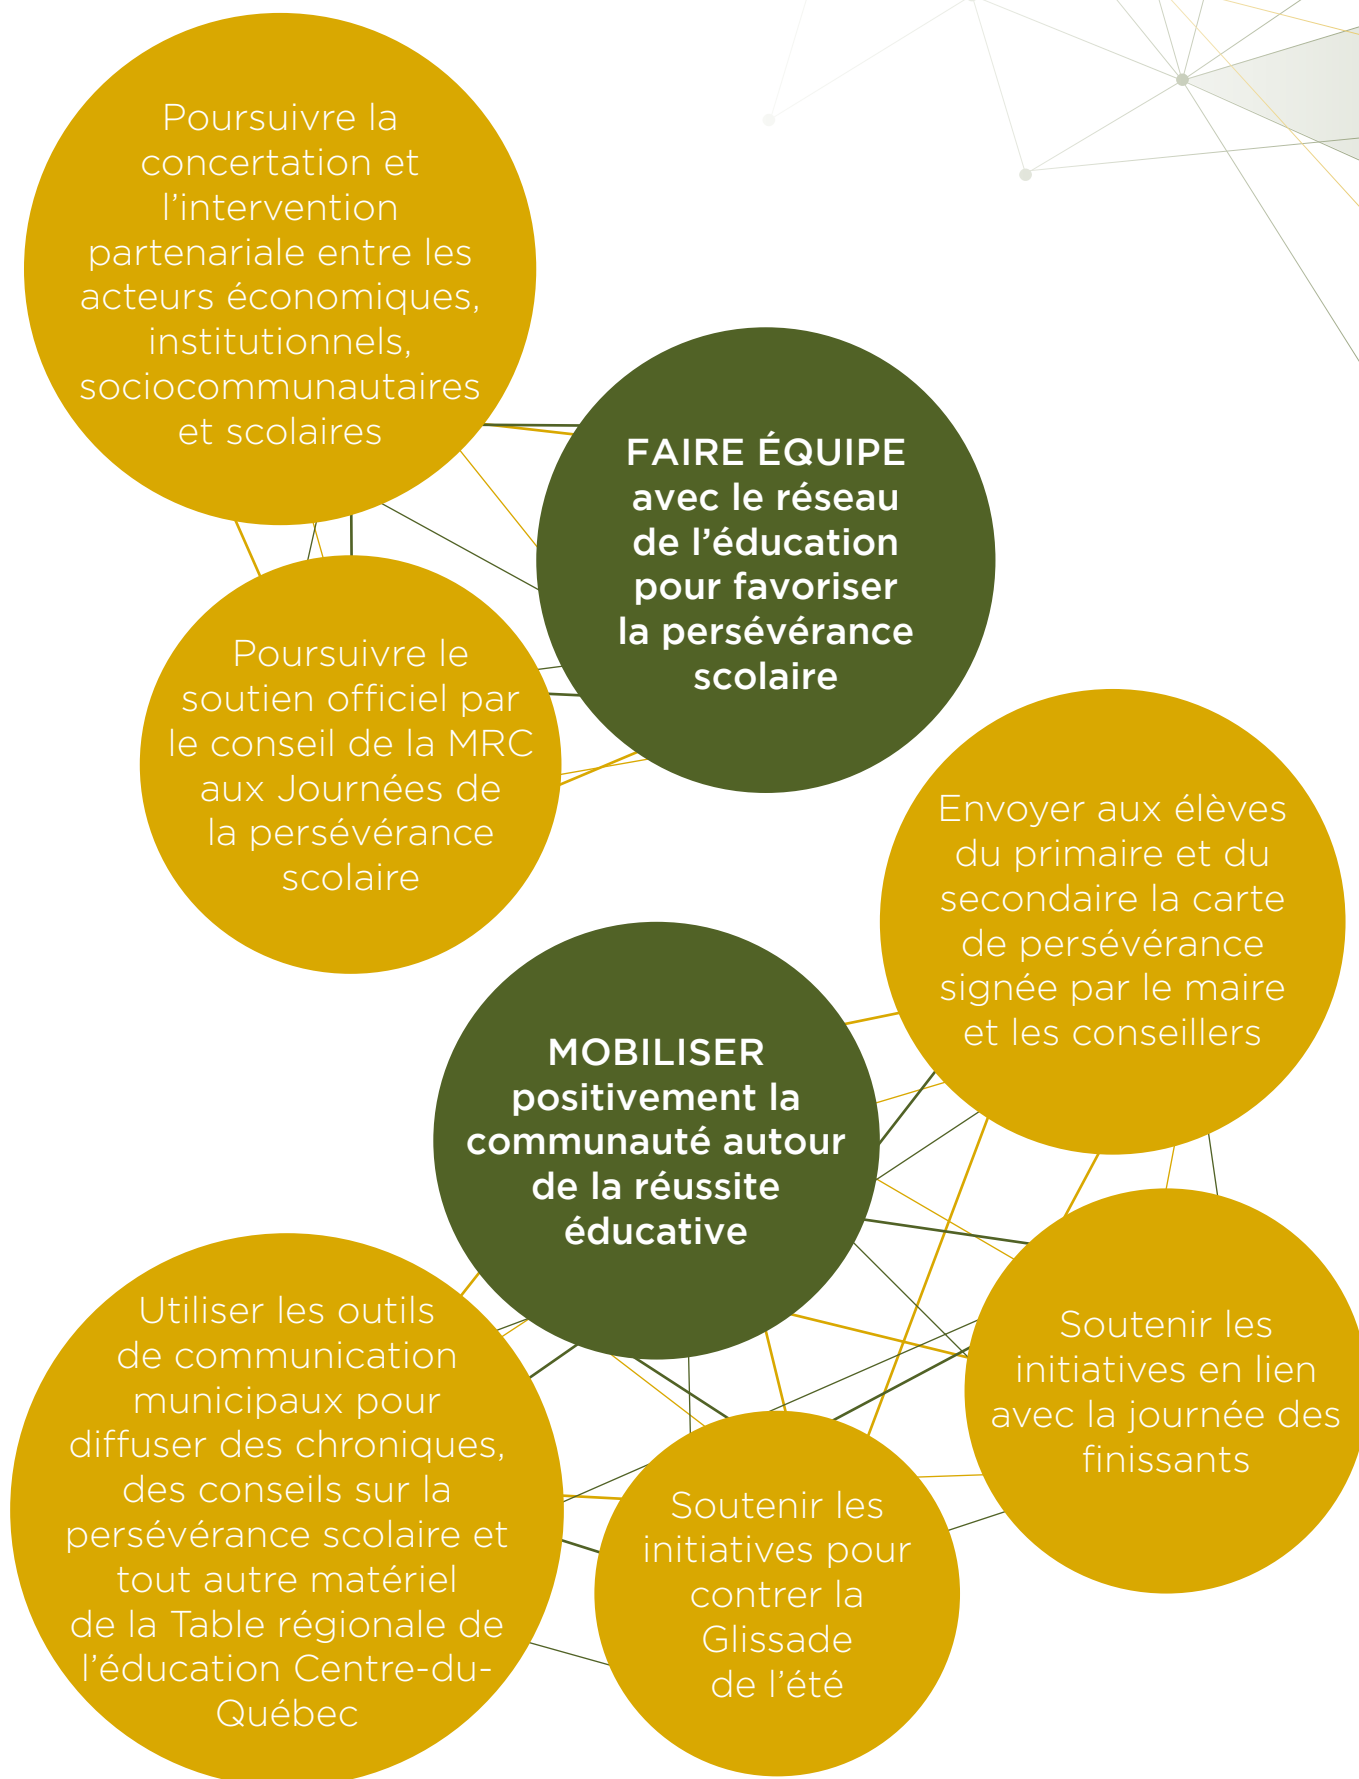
Poursuivre la concertation et l'intervention partenariale entre les acteurs économiques, institutionnels, sociocommunautaires et scolaires

FAIRE ÉQUIPE avec le réseau de l'éducation pour favoriser la persévérance scolaire

Poursuivre le soutien officiel par le conseil de la MRC aux Journées de la persévérance scolaire

Envoyer aux élèves du primaire et du secondaire la carte de persévérance signée par le maire et les conseillers

MOBILISER positivement la communauté autour de la réussite éducative

Soutenir les initiatives en lien avec la journée des finissants

Utiliser les outils de communication municipaux pour diffuser des chroniques, des conseils sur la persévérance scolaire et tout autre matériel de la Table régionale de l'éducation Centre-du-Québec

Soutenir les initiatives pour contrer la Glissade de l'été